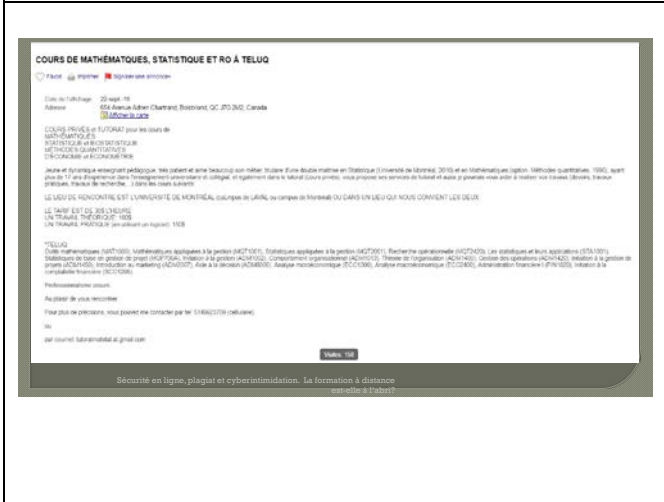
COURS DE MATHÉMATIQUES, STATISTIQUE ET RO À TELUQ

Favori Imprimer Signaler une annonce

Date de l'affichage 22 sept. 16
Adresse 654 Avenue Adrien Chartrand, Boisbriand, QC J7G 2M2, Canada
Afficher la carte

COURS PRIVÉS et TUTORAT pour les cours de MATHÉMATIQUES STATISTIQUE et BIOSTATISTIQUE MÉTHODES QUANTITATIVES ÉCONOMIE et ÉCONOMÉTRIE

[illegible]

LE LIEU DE RENCONTRE EST L'UNIVERSITÉ DE MONTRÉAL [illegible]

LE TARIF EST DE 30$ L'HEURE
UN TRAVAIL THÉORIQUE: 180$
UN TRAVAIL PRATIQUE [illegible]: 110$

*TELUQ
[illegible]

Professionnalisme assuré.

Au plaisir de vous rencontrer

Pour plus de précisions, vous pouvez me contacter par tel: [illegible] (cellulaire)

ou

par courriel: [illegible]

Visites: 158

Sécurité en ligne, plagiat et cyberintimidation. La formation à distance est-elle à l'abri?